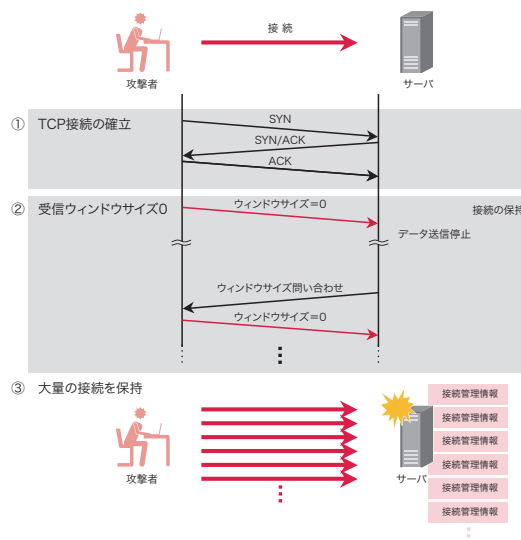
接 続

攻撃者

サーバ

① TCP接続の確立

SYN

SYN/ACK

ACK

② 受信ウィンドウサイズ0

ウィンドウサイズ=0

接続の保持

データ送信停止

ウィンドウサイズ問い合わせ

ウィンドウサイズ=0

③ 大量の接続を保持

攻撃者

サーバ

接続管理情報

接続管理情報

接続管理情報

接続管理情報

接続管理情報

接続管理情報